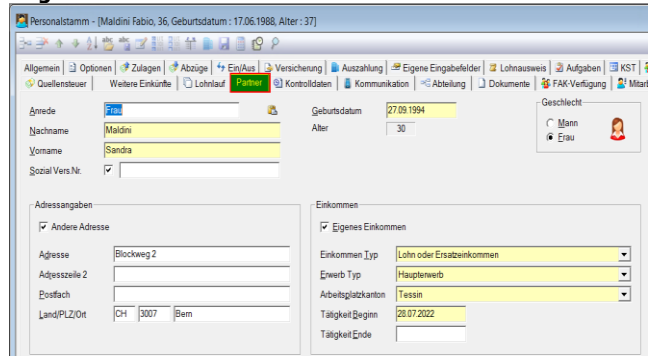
Personalstamm - [Maldini Fabio, 36, Geburtsdatum : 17.06.1988, Alter : 37]

Allgemein | Optionen | Zulagen | Abzüge | Ein/Aus | Versicherung | Auszahlung | Eigene Eingabefelder | Lohnausweis | Aufgaben | KST |
Quellensteuer | Weitere Einkünfte | Lohnlauf | Partner | Kontrolldaten | Kommunikation | Abteilung | Dokumente | FAK-Verfügung | Mitar

Anrede Frau
Nachname Maldini
Vorname Sandra
Sozial Vers.Nr.

Geburtsdatum 27.09.1994
Alter 30

Geschlecht
Mann
Frau

Adressangaben
Andere Adresse
Adresse Blockweg 2
Adresszeile 2
Postfach
Land/PLZ/Ort CH 3007 Bern

Einkommen
Eigenes Einkommen
Einkommen Typ Lohn oder Ersatzeinkommen
Erwerb Typ Haupterwerb
Arbeitsplatzkanton Tessin
Tätigkeit Beginn 28.07.2022
Tätigkeit Ende